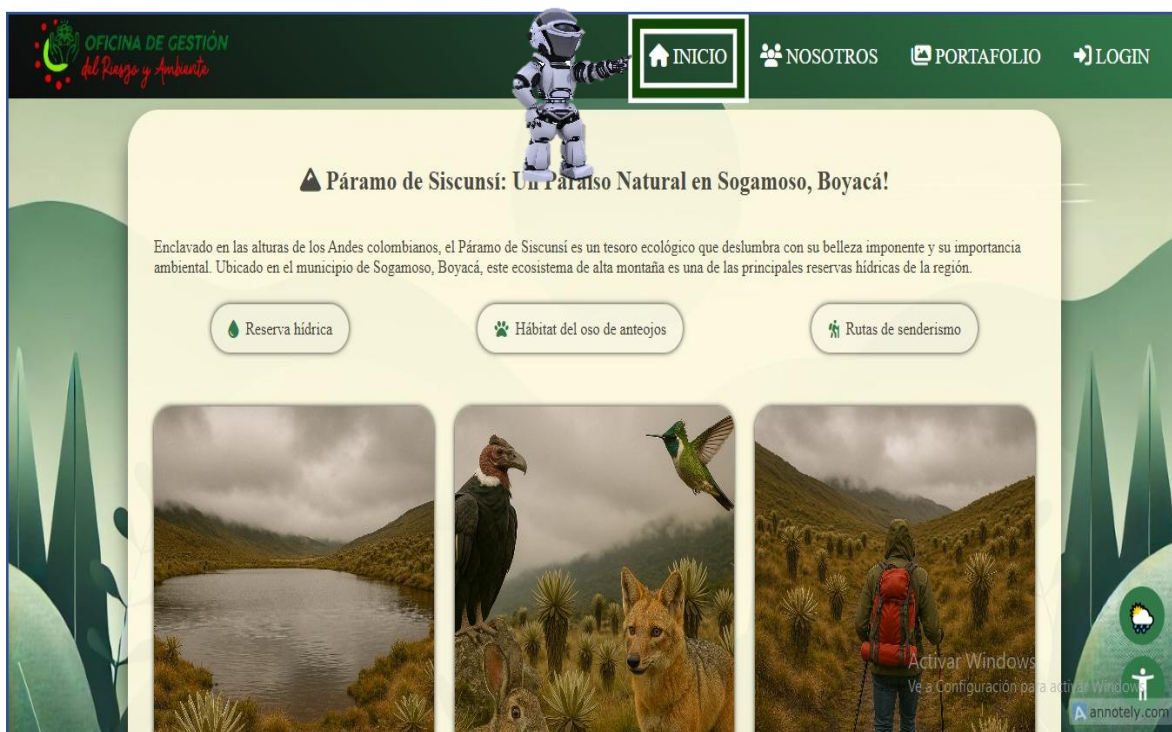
OFICINA DE GESTIÓN
del Riesgo y Ambiente

INICIO NOSOTROS PORTAFOLIO LOGIN

Páramo de Siscunsí: Un Paraíso Natural en Sogamoso, Boyacá!

Enclavado en las alturas de los Andes colombianos, el Páramo de Siscunsí es un tesoro ecológico que deslumbra con su belleza imponente y su importancia ambiental. Ubicado en el municipio de Sogamoso, Boyacá, este ecosistema de alta montaña es una de las principales reservas hídricas de la región.

Reserva hídrica

Hábitat del oso de anteojos

Rutas de senderismo

Activar Windows
Ve a Configuración para activar Windows.

annotely.com